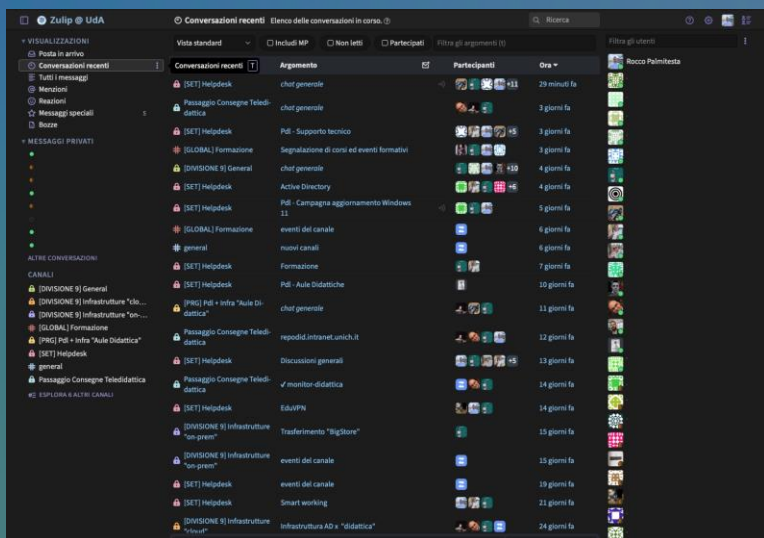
Zulip @ UdA

Conversazioni recenti Elenco delle conversazioni in corso. ?

Ricerca

VISUALIZZAZIONI
Posta in arrivo
Conversazioni recenti
Tutti i messaggi
Menzioni
Reazioni
Messaggi speciali 5
Bozze

MESSAGGI PRIVATI

ALTRE CONVERSAZIONI

CANALI
[DIVISIONE 9] General
[DIVISIONE 9] Infrastrutture "clo...
[DIVISIONE 9] Infrastrutture "on-...
[GLOBAL] Formazione
[PRG] PdI + Infra "Aule Didattica"
[SET] Helpdesk
general
Passaggio Consegne Teledidattica
ESPLORA 6 ALTRI CANALI

Vista standard | Includi MP | Non letti | Partecipati | Filtra gli argomenti (t)

| Conversazioni recenti | Argomento | Partecipanti | Ora |
|---|---|---|---|
| [SET] Helpdesk | chat generale | +11 | 29 minuti fa |
| Passaggio Consegne Teledidattica | chat generale | | 3 giorni fa |
| [SET] Helpdesk | PdI - Supporto tecnico | +5 | 3 giorni fa |
| [GLOBAL] Formazione | Segnalazione di corsi ed eventi formativi | | 3 giorni fa |
| [DIVISIONE 9] General | chat generale | +10 | 4 giorni fa |
| [SET] Helpdesk | Active Directory | +6 | 4 giorni fa |
| [SET] Helpdesk | PdI - Campagna aggiornamento Windows 11 | | 5 giorni fa |
| [GLOBAL] Formazione | eventi del canale | | 6 giorni fa |
| general | nuovi canali | | 6 giorni fa |
| [SET] Helpdesk | Formazione | | 7 giorni fa |
| [SET] Helpdesk | PdI - Aule Didattiche | | 10 giorni fa |
| [PRG] PdI + Infra "Aule Didattica" | chat generale | | 11 giorni fa |
| Passaggio Consegne Teledidattica | repodid.intranet.unich.it | | 12 giorni fa |
| [SET] Helpdesk | Discussioni generali | +5 | 13 giorni fa |
| Passaggio Consegne Teledidattica | ✓ monitor-didattica | | 14 giorni fa |
| [SET] Helpdesk | EduVPN | | 14 giorni fa |
| [DIVISIONE 9] Infrastrutture "on-prem" | Trasferimento "BigStore" | | 15 giorni fa |
| [DIVISIONE 9] Infrastrutture "on-prem" | eventi del canale | | 15 giorni fa |
| [SET] Helpdesk | eventi del canale | | 19 giorni fa |
| [SET] Helpdesk | Smart working | | 21 giorni fa |
| [DIVISIONE 9] Infrastrutture "cloud" | Infrastruttura AD x "didattica" | | 24 giorni fa |

Filtra gli utenti
Rocco Palmitesta